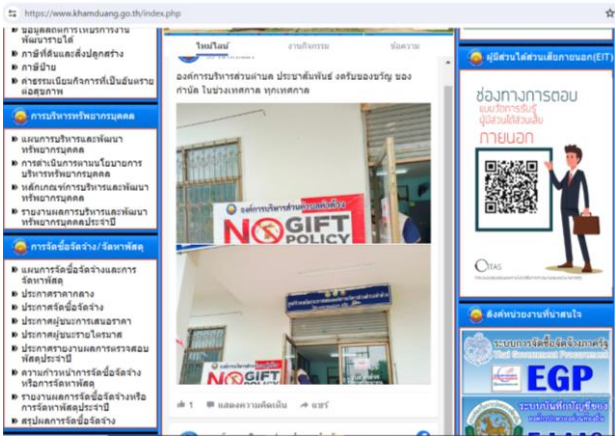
https://www.khamduang.go.th/index.php

ข้อมูลสถิติการให้บริการงานพัฒนารายได้
ภาษีที่ดินและสิ่งปลูกสร้าง
ภาษีป้าย
ค่าธรรมเนียมกิจการที่เป็นอันตรายต่อสุขภาพ

การบริหารทรัพยากรบุคคล
แผนการบริหารและพัฒนาทรัพยากรบุคคล
การดำเนินการตามนโยบายการบริหารทรัพยากรบุคคล
หลักเกณฑ์การบริหารและพัฒนาทรัพยากรบุคคล
รายงานผลการบริหารและพัฒนาทรัพยากรบุคคลประจำปี

การจัดซื้อจัดจ้าง / จัดหาพัสดุ
แผนการจัดซื้อจัดจ้างและการจัดหาพัสดุ
ประกาศราคากลาง
ประกาศจัดซื้อจัดจ้าง
ประกาศผู้ชนะการเสนอราคา
ประกาศผู้ชนะรายไตรมาส
ประกาศรายงานผลการตรวจสอบพัสดุประจำปี
ความก้าวหน้าการจัดซื้อจัดจ้างหรือการจัดหาพัสดุ
รายงานผลการจัดซื้อจัดจ้างหรือการจัดหาพัสดุประจำปี
สรุปผลการจัดซื้อจัดจ้าง

ไทม์ไลน์
งานกิจกรรม
ข้อความ

องค์การบริหารส่วนตำบล ประชาสัมพันธ์ งดรับของขวัญ ของกำนัล ในช่วงเทศกาล ทุกเทศกาล

องค์การบริหารส่วนตำบลคำด้วง
NO GIFT POLICY

NO GIFT POLICY

1
แสดงความคิดเห็น
แชร์

ผู้มีส่วนได้ส่วนเสียภายนอก(EIT)
ช่องทางการตอบ
แบบวัดการรับรู้
ผู้มีส่วนได้ส่วนเสีย
ภายนอก
ITAS

ลิงค์หน่วยงานที่น่าสนใจ
ระบบการจัดซื้อจัดจ้างภาครัฐ
Thai Government Procurement
EGP
ระบบบัญชีข้อมูล